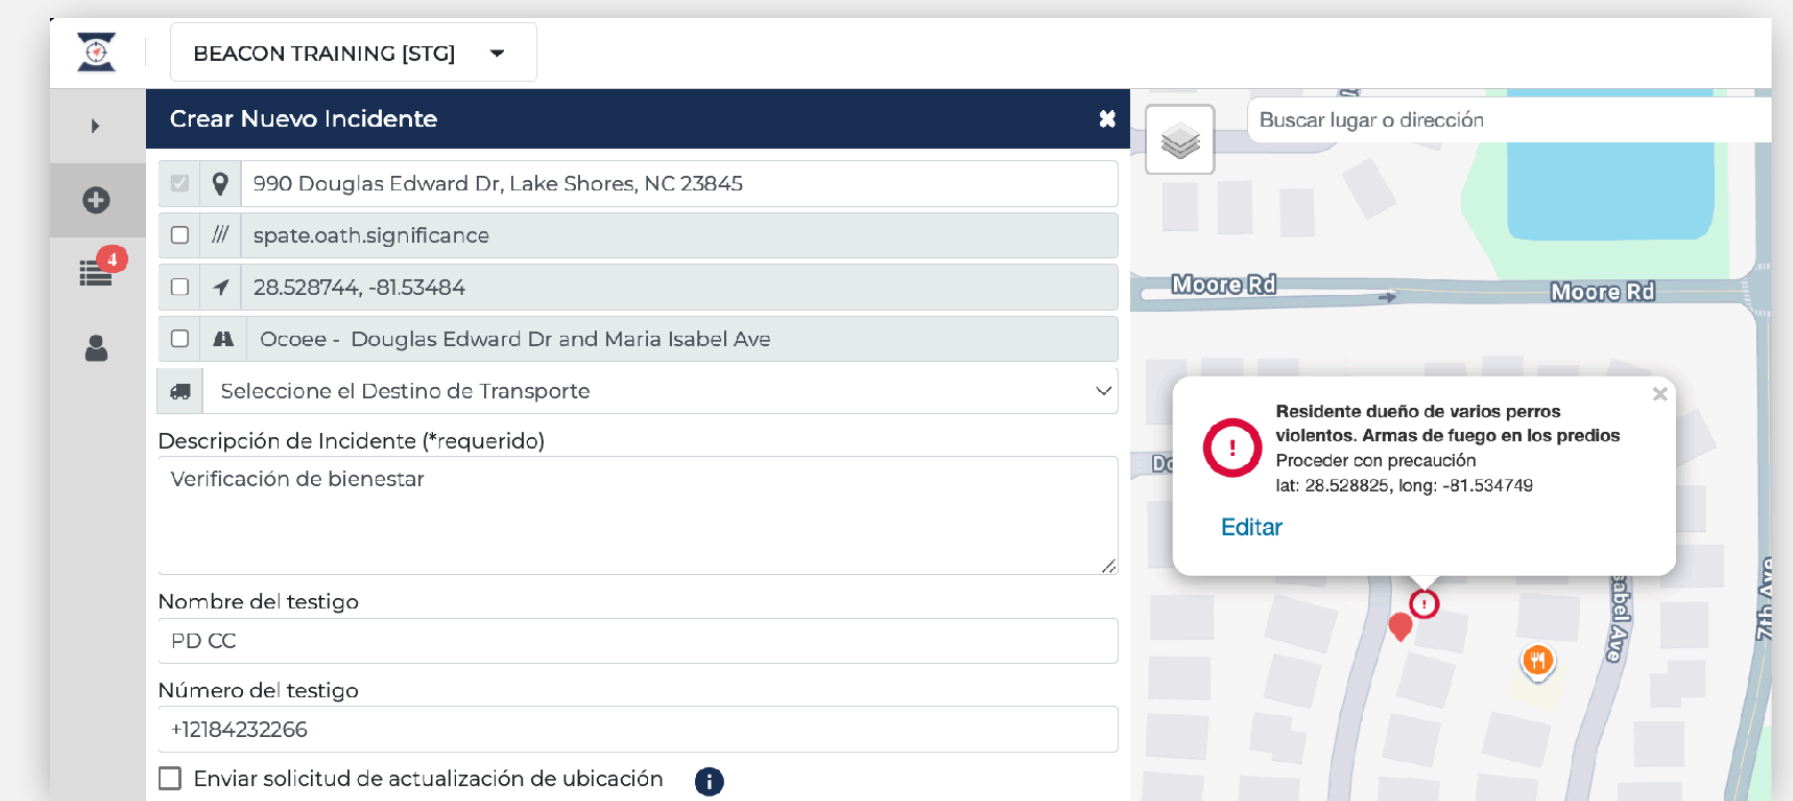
BEACON TRAINING [STG]

4

Crear Nuevo Incidente

990 Douglas Edward Dr, Lake Shores, NC 23845

spate.oath.significance

28.528744, -81.53484

Ocoee - Douglas Edward Dr and Maria Isabel Ave

Seleccione el Destino de Transporte

Descripción de Incidente (*requerido)

Verificación de bienestar

Nombre del testigo

PD CC

Número del testigo

+12184232266

Enviar solicitud de actualización de ubicación

Buscar lugar o dirección

Moore Rd

Moore Rd

Residente dueño de varios perros violentos. Armas de fuego en los predios
Proceder con precaución
lat: 28.528825, long: -81.534749

Editar

Do

abel Ave

7th Ave